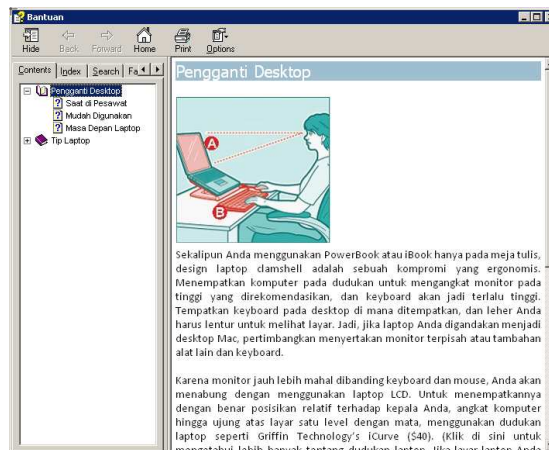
Bantuan

Hide Back Forward Home Print Options

Contents Index Search Fa

Pengganti Desktop
Saat di Pesawat
Mudah Digunakan
Masa Depan Laptop
Tip Laptop

Pengganti Desktop

A

B

Sekalipun Anda menggunakan PowerBook atau iBook hanya pada meja tulis, design laptop clamshell adalah sebuah kompromi yang ergonomis. Menempatkan komputer pada dudukan untuk mengangkat monitor pada tinggi yang direkomendasikan, dan keyboard akan jadi terlalu tinggi. Tempatkan keyboard pada desktop di mana ditempatkan, dan leher Anda harus lentur untuk melihat layar. Jadi, jika laptop Anda digandakan menjadi desktop Mac, pertimbangkan menyertakan monitor terpisah atau tambahan alat lain dan keyboard.

Karena monitor jauh lebih mahal dibanding keyboard dan mouse, Anda akan menabung dengan menggunakan laptop LCD. Untuk menempatkannya dengan benar posisikan relatif terhadap kepala Anda, angkat komputer hingga ujung atas layar satu level dengan mata, menggunakan dudukan laptop seperti Griffin Technology's iCurve ($40). (Klik di sini untuk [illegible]